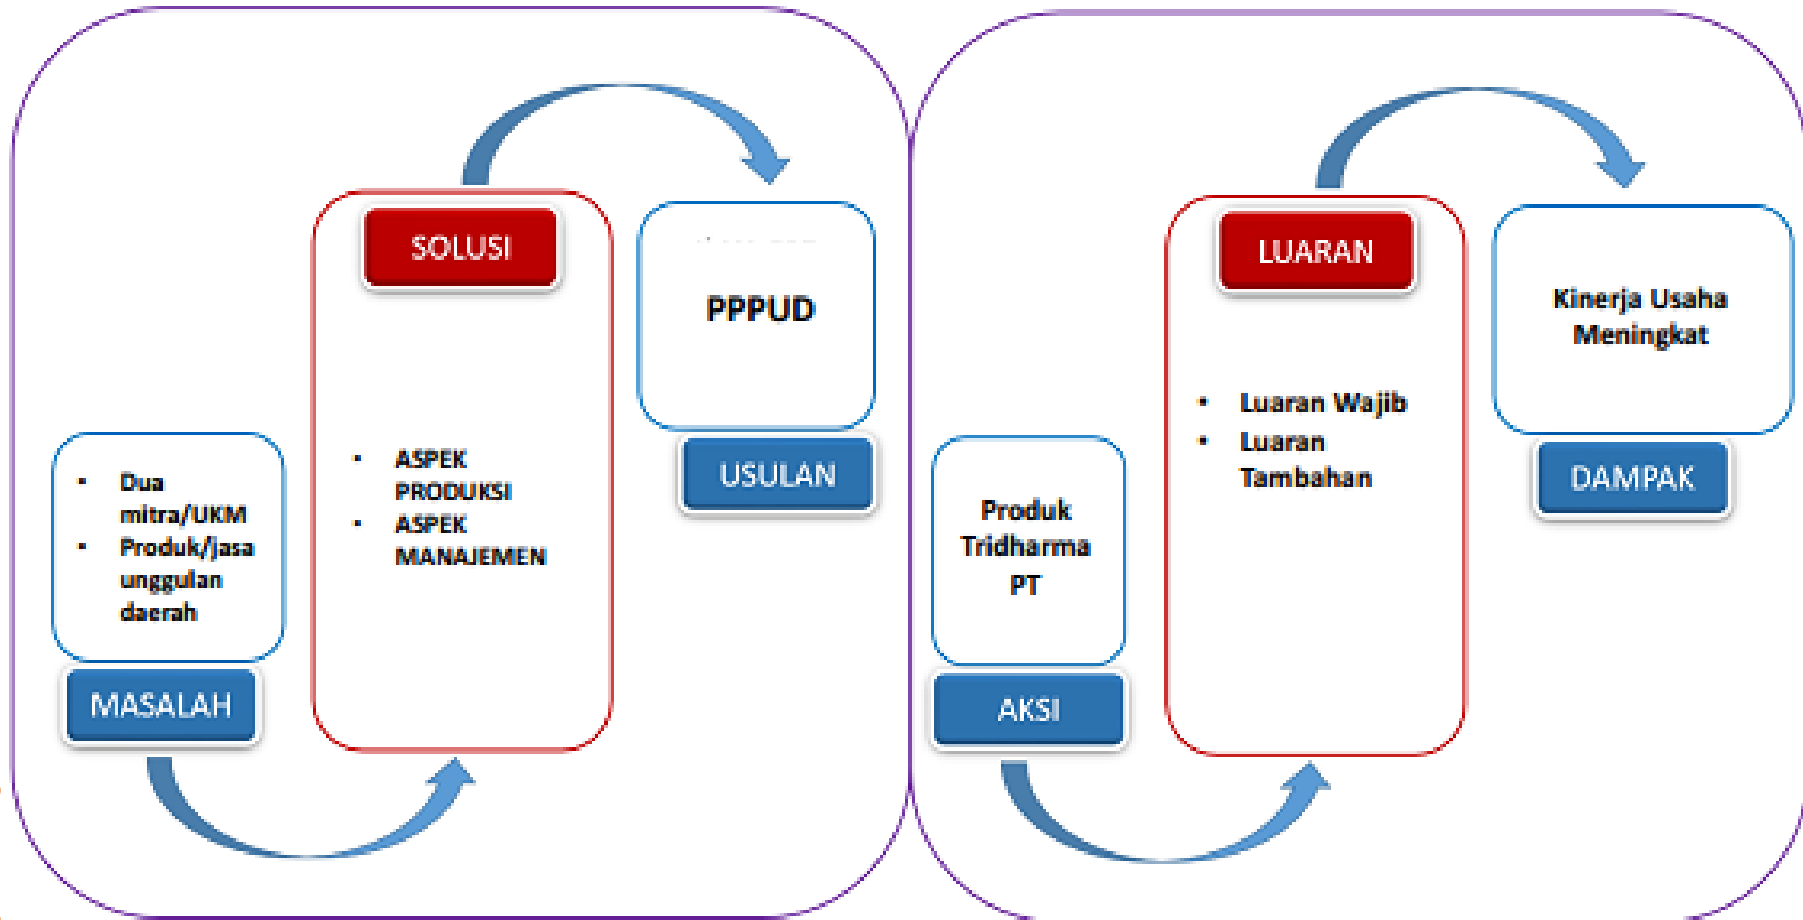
SOLUSI

PPPUD

- ASPEK PRODUKSI
- ASPEK MANAJEMEN

USULAN

- Dua mitra/UKM
- Produk/jasa unggulan daerah

MASALAH

LUARAN

Kinerja Usaha Meningkat

- Luaran Wajib
- Luaran Tambahan

DAMPAK

Produk Tridharma PT

AKSI